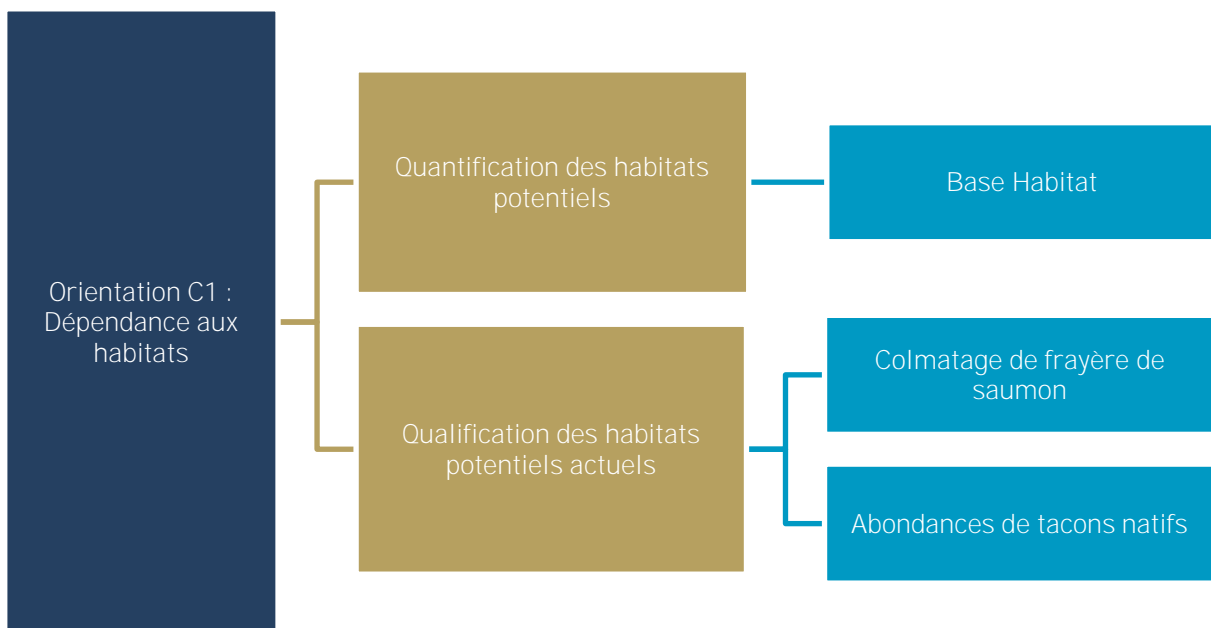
Orientation C1 : Dépendance aux habitats

Quantification des habitats potentiels

Base Habitat

Qualification des habitats potentiels actuels

Colmatage de frayère de saumon

Abondances de tacons natifs